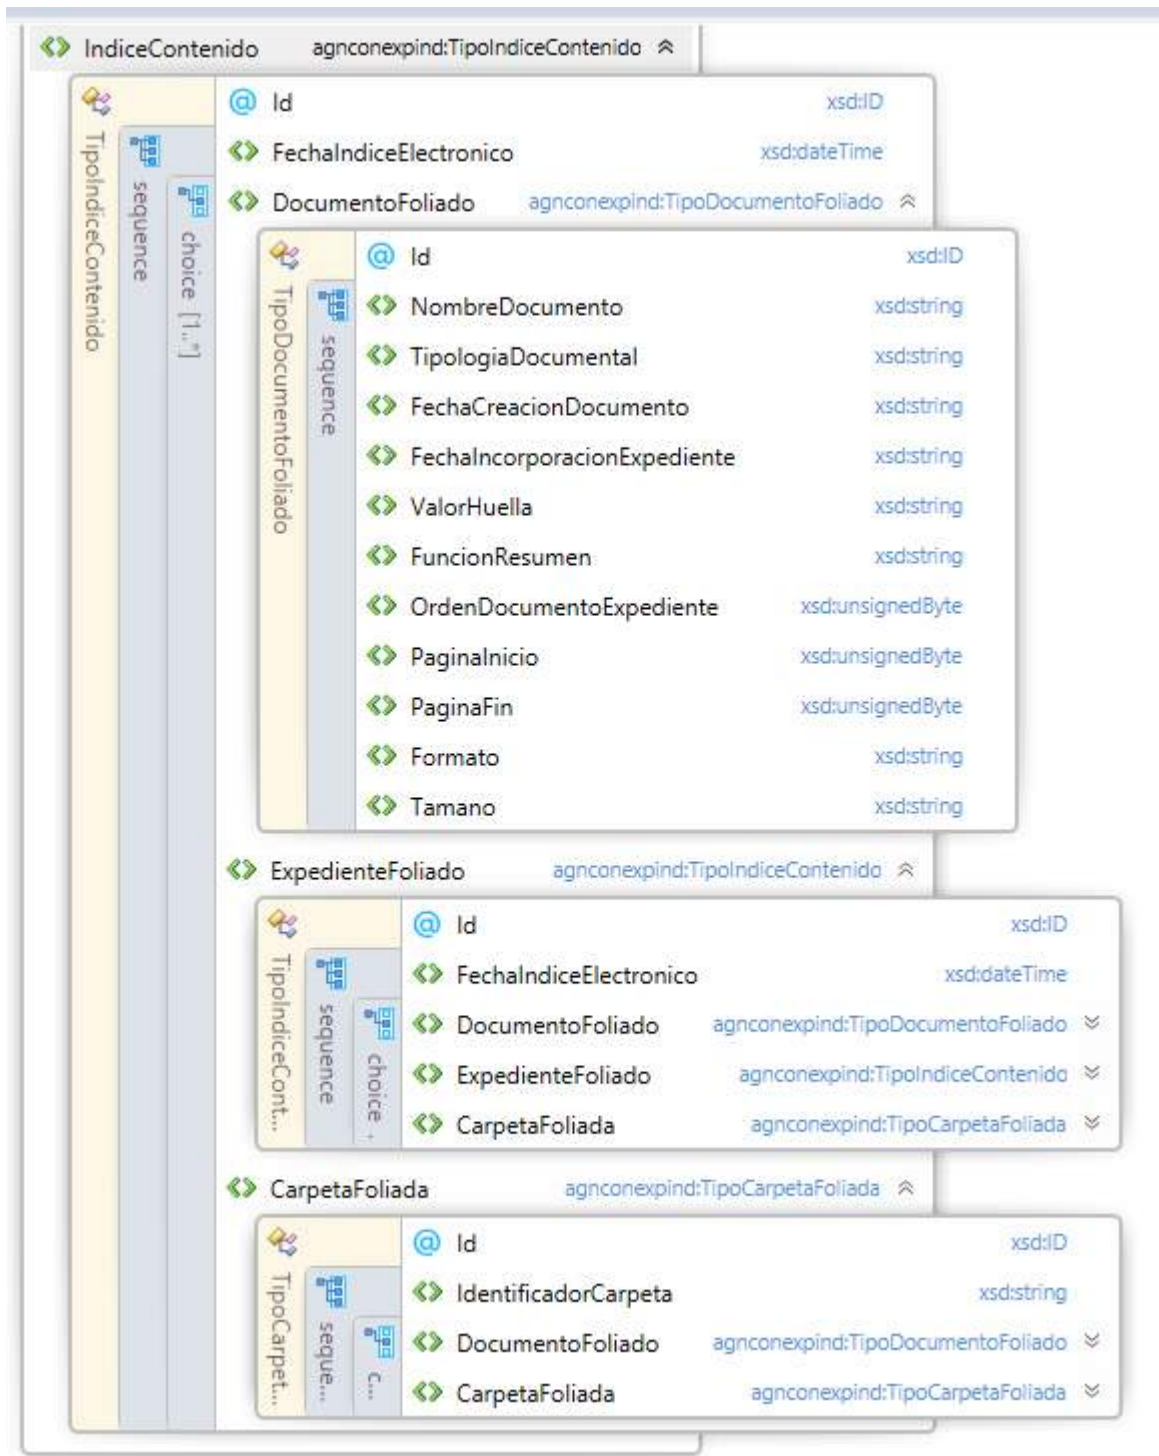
IndiceContenido agnconexpind:TipoIndiceContenido

TipoIndiceContenido
sequence
choice [1..*]

Id xsd:ID
FechaIndiceElectronico xsd:dateTime
DocumentoFoliado agnconexpind:TipoDocumentoFoliado

TipoDocumentoFoliado
sequence

Id xsd:ID
NombreDocumento xsd:string
TipologiaDocumental xsd:string
FechaCreacionDocumento xsd:string
FechaIncorporacionExpediente xsd:string
ValorHuella xsd:string
FuncionResumen xsd:string
OrdenDocumentoExpediente xsd:unsignedByte
PaginaInicio xsd:unsignedByte
PaginaFin xsd:unsignedByte
Formato xsd:string
Tamano xsd:string

ExpedienteFoliado agnconexpind:TipoIndiceContenido

TipoIndiceCont...
sequence
choice ...

Id xsd:ID
FechaIndiceElectronico xsd:dateTime
DocumentoFoliado agnconexpind:TipoDocumentoFoliado
ExpedienteFoliado agnconexpind:TipoIndiceContenido
CarpetaFoliada agnconexpind:TipoCarpetaFoliada

CarpetaFoliada agnconexpind:TipoCarpetaFoliada

TipoCarpet...
seque...
c...

Id xsd:ID
IdentificadorCarpeta xsd:string
DocumentoFoliado agnconexpind:TipoDocumentoFoliado
CarpetaFoliada agnconexpind:TipoCarpetaFoliada